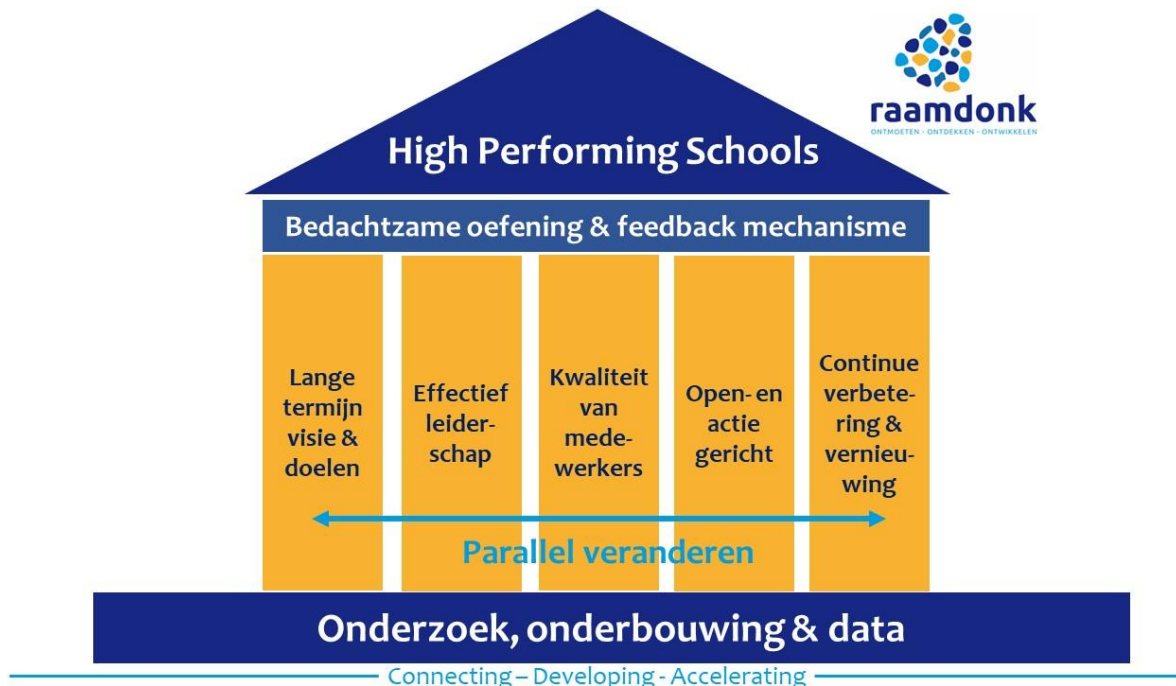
raamdonk
ONTMOETEN · ONTDEKKEN · ONTWIKKELEN

High Performing Schools

Bedachtzame oefening & feedback mechanisme

Lange termijn visie & doelen

Effectief leiderschap

Kwaliteit van medewerkers

Open- en actie gericht

Continue verbetering & vernieuwing

Parallel veranderen

Onderzoek, onderbouwing & data

Connecting – Developing - Accelerating